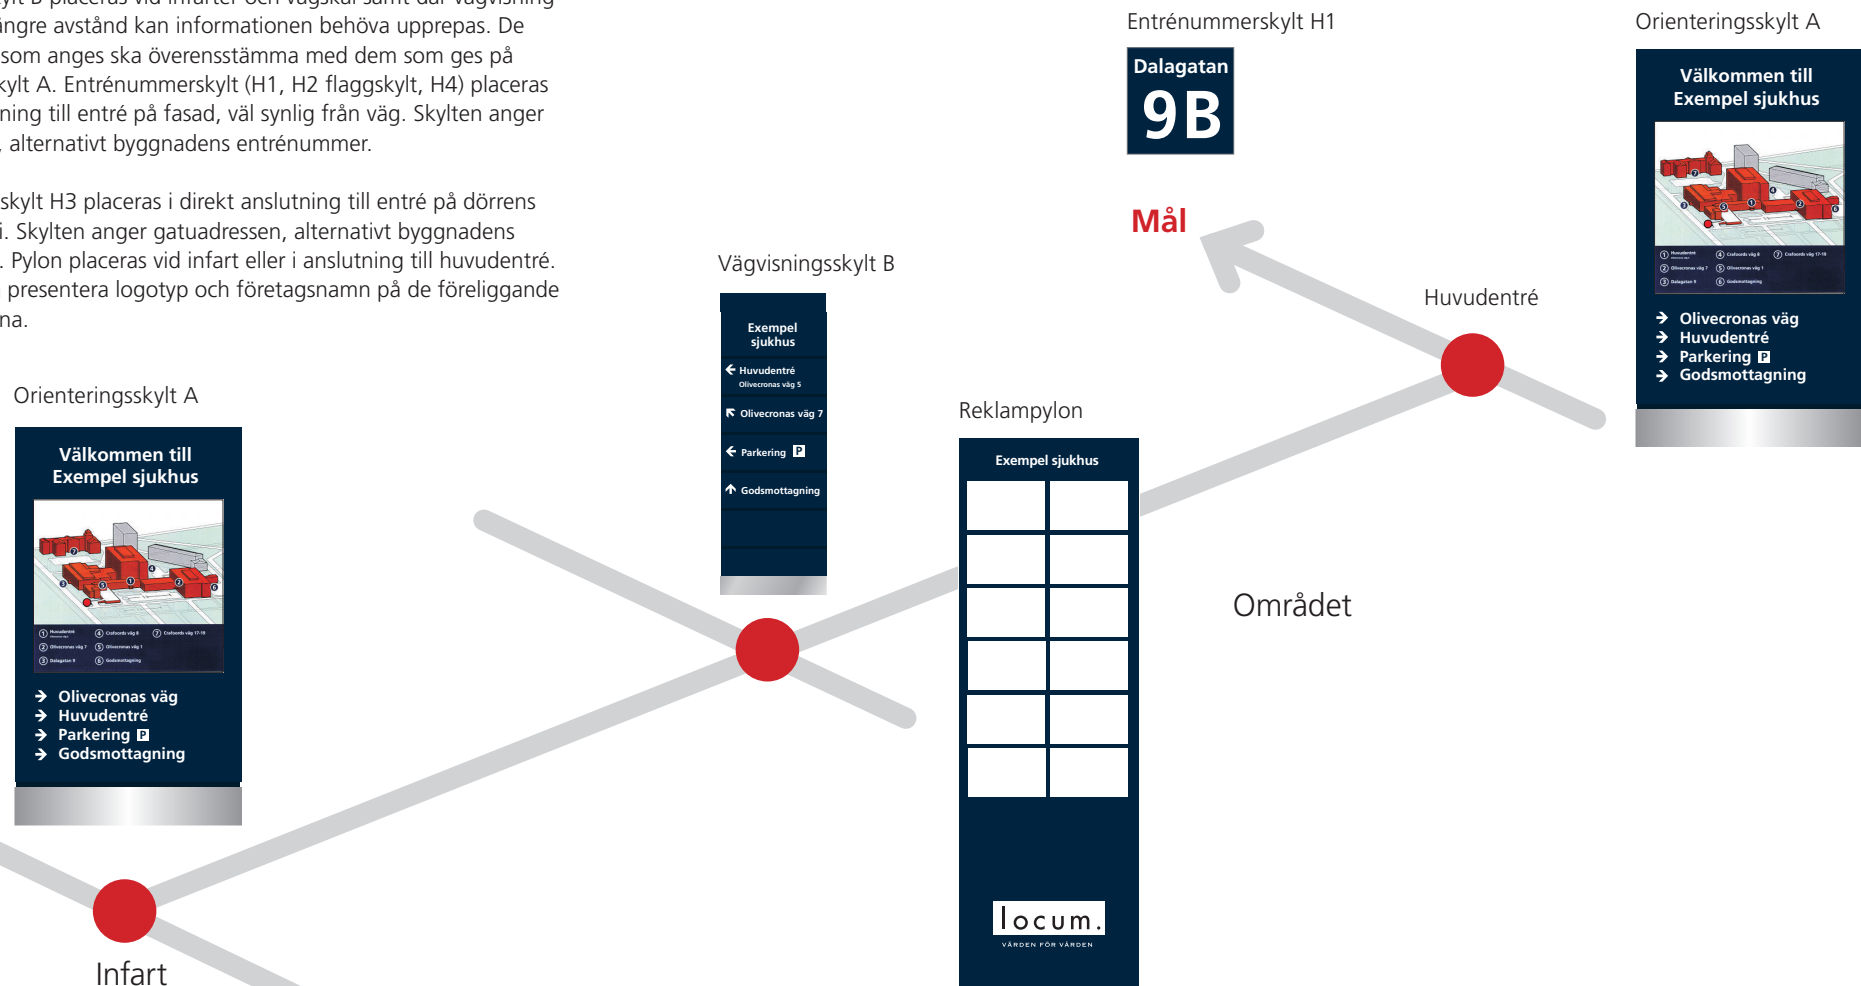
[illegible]ylt B placeras vid infarter och vägskäl samt där vägvisning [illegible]ngre avstånd kan informationen behöva upprepas. De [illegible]som anges ska överensstämma med dem som ges på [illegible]kylt A. Entrénummerskylt (H1, H2 flaggskylt, H4) placeras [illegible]ning till entré på fasad, väl synlig från väg. Skylten anger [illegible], alternativt byggnadens entrénummer.

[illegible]skylt H3 placeras i direkt anslutning till entré på dörrens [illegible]i. Skylten anger gatuadressen, alternativt byggnadens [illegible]. Pylon placeras vid infart eller i anslutning till huvudentré. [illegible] presentera logotyp och företagsnamn på de föreliggande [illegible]na.

Orienteringsskylt A

Välkommen till Exempel sjukhus

Olivecronas väg
Huvudentré
Parkering P
Godsmottagning

Infart

Vägvisningsskylt B

Exempel sjukhus
Huvudentré
Olivecronas väg 5
Olivecronas väg 7
Parkering P
Godsmottagning

Reklampylon

Exempel sjukhus

locum.
VÅRDEN FÖR VÅRDEN

Entrénummerskylt H1

Dalagatan
9B

Mål

Huvudentré

Området

Orienteringsskylt A

Välkommen till Exempel sjukhus

Olivecronas väg
Huvudentré
Parkering P
Godsmottagning